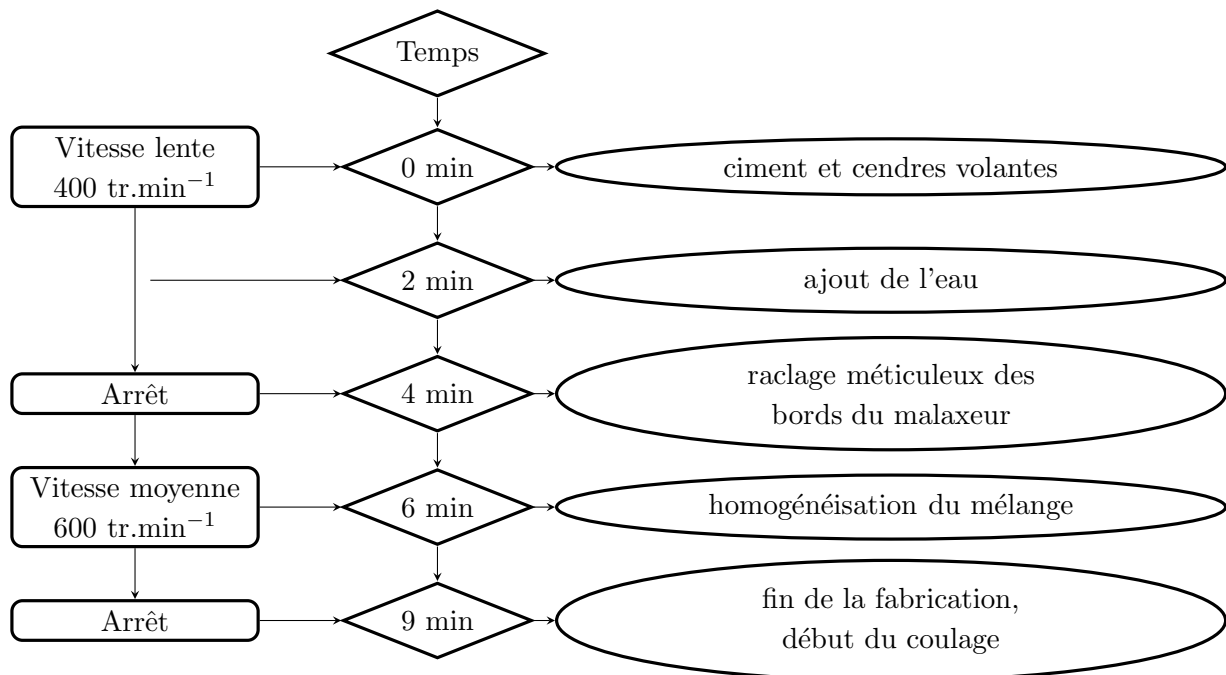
Temps

Vitesse lente 400 tr.min$^{-1}$

0 min

ciment et cendres volantes

2 min

ajout de l'eau

Arrêt

4 min

raclage méticuleux des bords du malaxeur

Vitesse moyenne 600 tr.min$^{-1}$

6 min

homogénéisation du mélange

Arrêt

9 min

fin de la fabrication, début du coulage